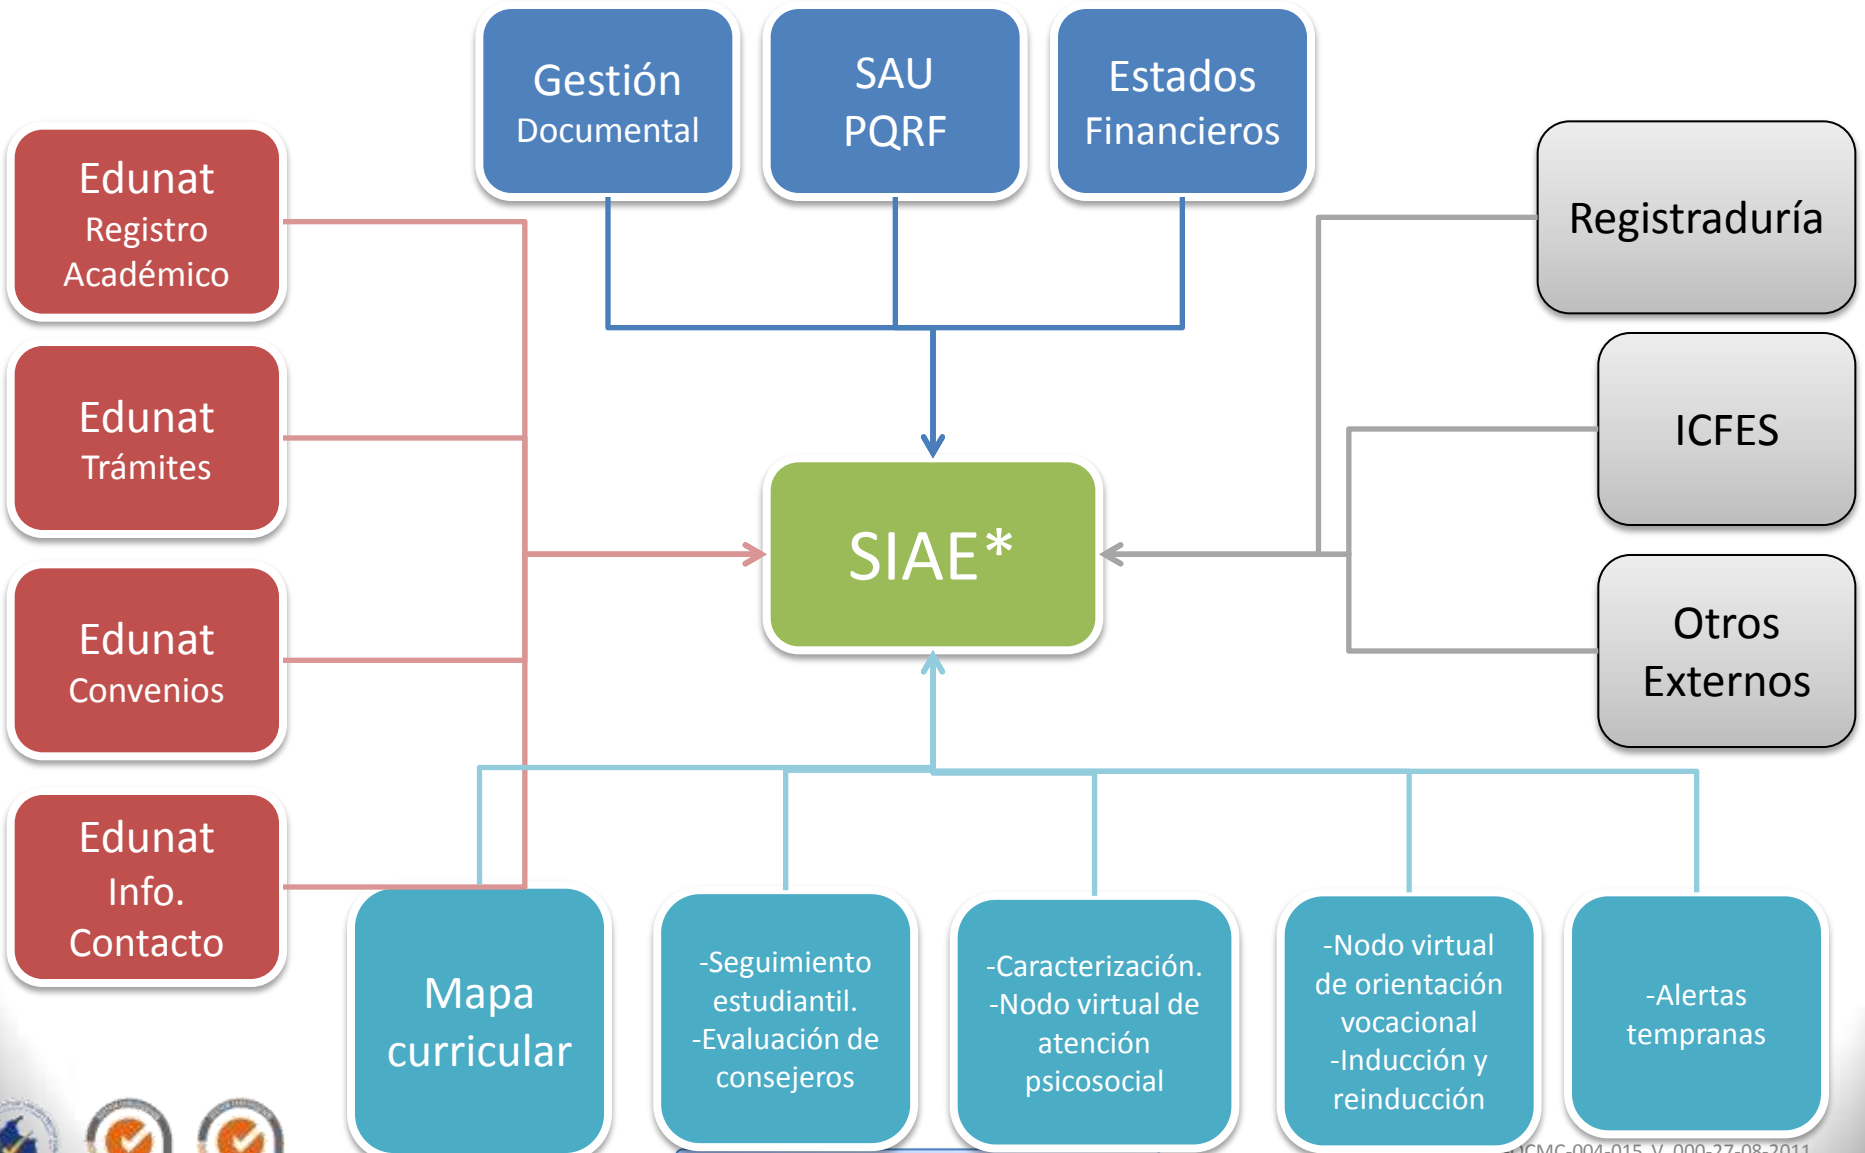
Gestión Documental

SAU PQRF

Estados Financieros

Edunat Registro Académico

Edunat Trámites

Edunat Convenios

Edunat Info. Contacto

SIAE*

Registraduría

ICFES

Otros Externos

Mapa curricular

-Seguimiento estudiantil.
-Evaluación de consejeros

-Caracterización.
-Nodo virtual de atención psicosocial

-Nodo virtual de orientación vocacional
-Inducción y reinducción

-Alertas tempranas

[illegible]CMC-004-015 V. 000-27-08-2011